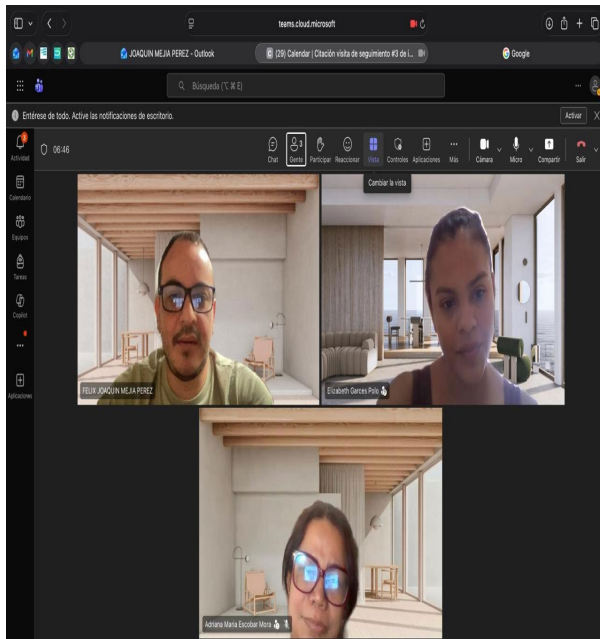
teams.cloud.microsoft

JOAQUIN MEJIA PEREZ - Outlook

(29) Calendar | Citación visita de seguimiento #3 de l...

Google

Búsqueda (⌥ ⌘ E)

Entérese de todo. Active las notificaciones de escritorio.

Activar

Actividad

Calendario

Equipos

Tareas

Copilot

Aplicaciones

06:46

Chat

Gente 3

Participar

Reaccionar

Vista

Controles

Aplicaciones

Más

Cámara

Micro

Compartir

Salir

Cambiar la vista

FELIX JOAQUIN MEJIA PEREZ

Elizabeth Garces Polo

Adriana Maria Escobar Mora